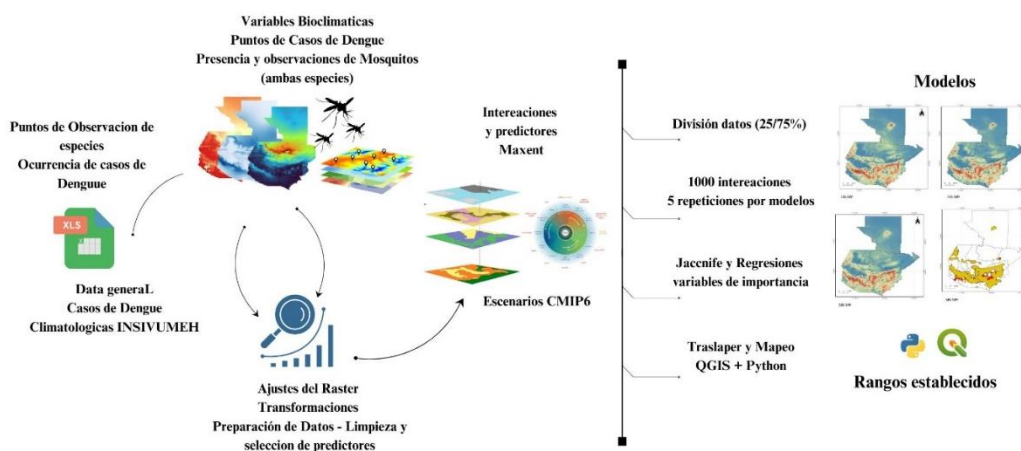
Variables Bioclimaticas
Puntos de Casos de Dengue
Presencia y observaciones de Mosquitos
(ambas especies)

Puntos de Observacion de especies
Ocurrencia de casos de Dengue

XLS

Data generaL
Casos de Dengue
Climatologicas INSIVUMEH

Intereaciones
y predictores
Maxent

Escenarios CMIP6

Ajustes del Raster
Transformaciones
Preparación de Datos - Limpieza y seleccion de predictores

División datos (25/75%)

1000 intereaciones
5 repeticiones por modelos

Jaccnife y Regresiones
variables de importancia

Traslaper y Mapeo
QGIS + Python

Modelos

Rangos establecidos